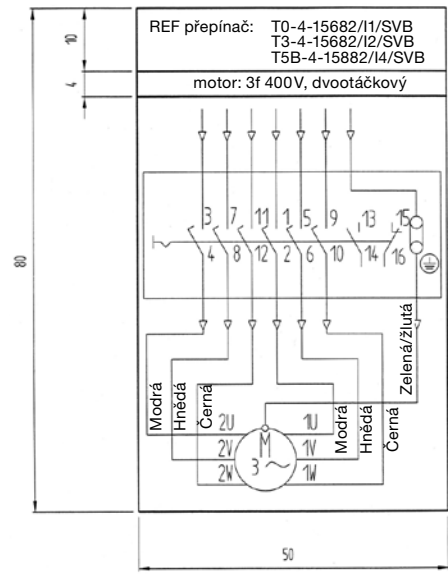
REF přepínač: T0-4-15682/I1/SVB
T3-4-15682/I2/SVB
T5B-4-15882/I4/SVB

motor: 3f 400V, dvootáčkový

10
4
80
50

3 7 11 1 5 9 13 15
4 8 12 2 6 10 14 16

Modrá
Hnědá
Černá
2U
2V
2W
M
3~
1U
1V
1W
Modrá
Hnědá
Černá
Zelená/žlutá